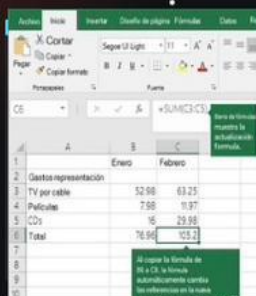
Archivo Inicio Insertar Diseño de página Fórmulas Datos

Cortar
Copiar
Pegar
Copiar formato
Portapapeles

Segoe UI Light 11 A A
N K S
Fuente

C6 =SUM(C3:C5)

Barra de fórmulas muestra la actualización fórmula.

| | A | B | C |
|---|---|---|---|
| 1 | | Enero | Febrero |
| 2 | Gastos representación | | |
| 3 | TV por cable | 52.98 | 63.25 |
| 4 | Películas | 7.98 | 11.97 |
| 5 | CDs | 16 | 29.98 |
| 6 | Total | 76.96 | 105.2 |
| 7 | | | |
| 8 | | | |
| 9 | | | |
| 10 | | | |

Al copiar la fórmula de B6 a C6, la fórmula automáticamente cambia las referencias en la nueva